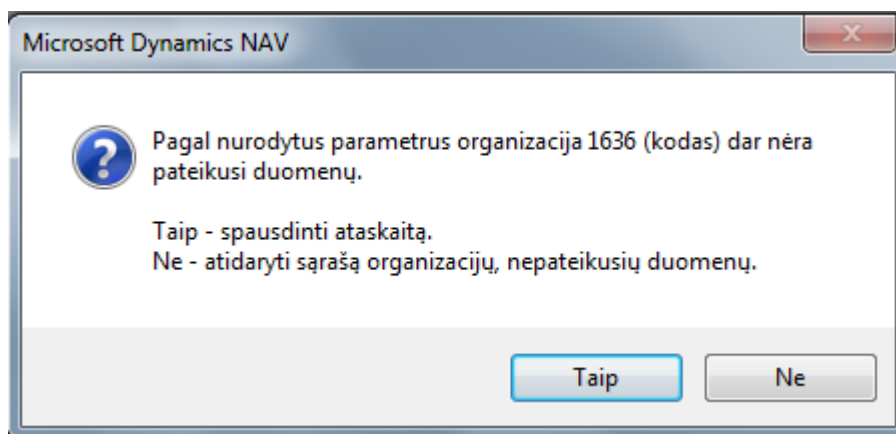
Microsoft Dynamics NAV

Pagal nurodytus parametrus organizacija 1636 (kodas) dar nėra pateikusi duomenų.

Taip - spausdinti ataskaitą.
Ne - atidaryti sąrašą organizacijų, nepateikusių duomenų.

Taip

Ne